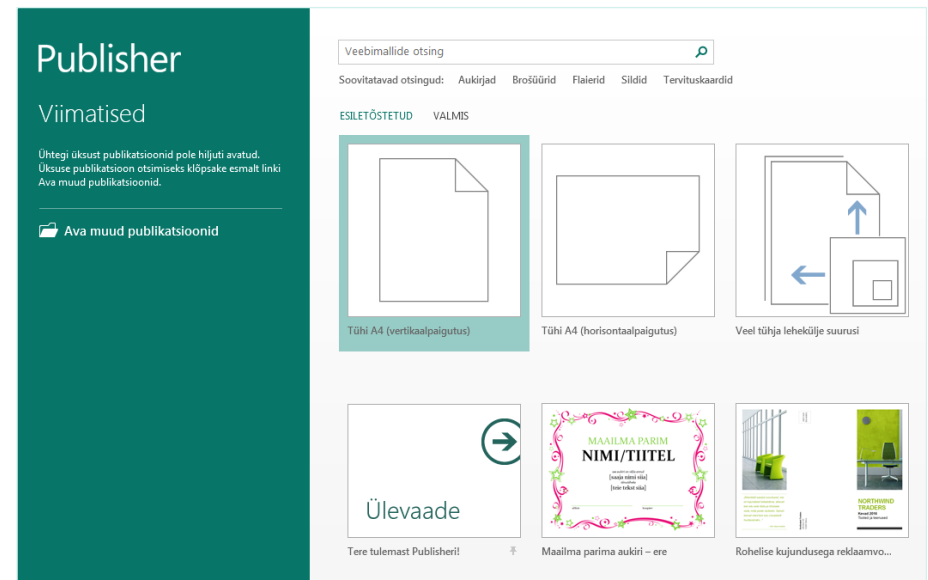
Publisher

Viimatised

Ühtegi üksust publikatsioonid pole hiljuti avatud. Üksuse publikatsioon otsimiseks klõpsake esmalt linki Ava muud publikatsioonid.

Ava muud publikatsioonid

Veebimallide otsing

Soovitatavad otsingud: Aukirjad Brošüürid Flaierid Sildid Tervituskaardid

ESILETÕSTETUD VALMIS

Tühi A4 (vertikaalpaigutus)

Tühi A4 (horisontaalpaigutus)

Veel tühja lehekülje suurusi

Ülevaade

Tere tulemast Publisheri!

MAAILMA PARIM
NIMI/TIITEL
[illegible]
[saaja nimi siia]
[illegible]
[teie tekst siia]
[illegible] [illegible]

Maailma parima aukiri – ere

NORTHWIND TRADERS
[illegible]

Rohelise kujundusega reklaamvo...